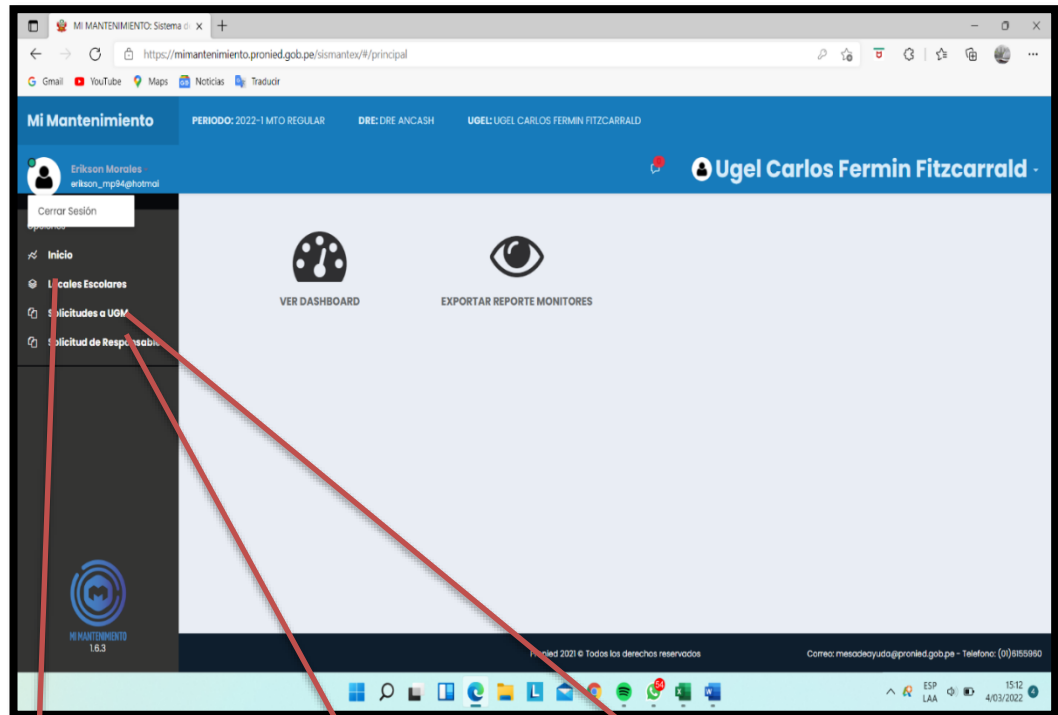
MI MANTENIMIENTO: Sistema d ×

https://mimantenimiento.pronied.gob.pe/sismantex/#/principal

Gmail YouTube Maps Noticias Traducir

Mi Mantenimiento

PERIODO: 2022-1 MTO REGULAR DRE: DRE ANCASH UGEL: UGEL CARLOS FERMIN FITZCARRALD

Erikson Morales
erikson_mp94@hotmai

Ugel Carlos Fermin Fitzcarrald

Cerrar Sesión

Inicio
L cales Escolares
S licitudes a UGM
S licitud de Respo sabl

VER DASHBOARD

EXPORTAR REPORTE MONITORES

MI MANTENIMIENTO
1.6.3

ronied 2021 © Todos los derechos reservados

Correo: mesadeayuda@pronied.gob.pe - Telefono: (01)6155960

64

ESP LAA 15:12 4/03/2022 4